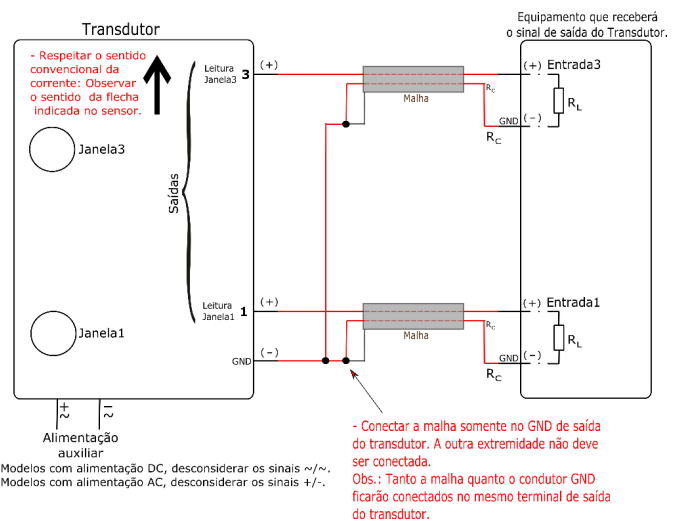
Transdutor

Equipamento que receberá o sinal de saída do Transdutor.

- Respeitar o sentido convencional da corrente: Observar o sentido da flecha indicada no sensor.

Janela3

Janela1

Saídas

Leitura Janela3

3

(+)

Malha

$R_C$

(+) Entrada3

$R_L$

GND (-)

$R_C$

Leitura Janela1

1

(+)

GND

(-)

Malha

$R_C$

(+) Entrada1

$R_L$

GND (-)

$R_C$

+ ~

- ~

Alimentação auxiliar

Modelos com alimentação DC, desconsiderar os sinais ~/~.
Modelos com alimentação AC, desconsiderar os sinais +/-.

- Conectar a malha somente no GND de saída do transdutor. A outra extremidade não deve ser conectada.
Obs.: Tanto a malha quanto o condutor GND ficarão conectados no mesmo terminal de saída do transdutor.